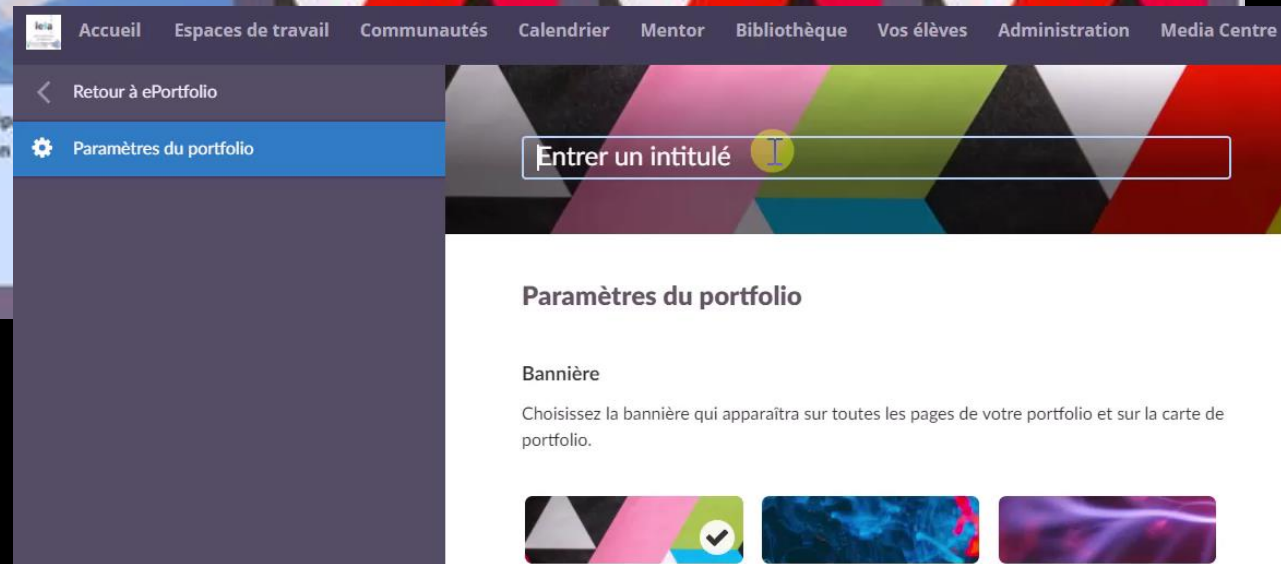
Accueil Espaces de travail Communautés Calendrier Mentor Bibliothèque Vos élèves Administration Media Centre

Retour à ePortfolio

Paramètres du portfolio

Entrer un intitulé

Paramètres du portfolio

Bannière

Choisissez la bannière qui apparaîtra sur toutes les pages de votre portfolio et sur la carte de portfolio.